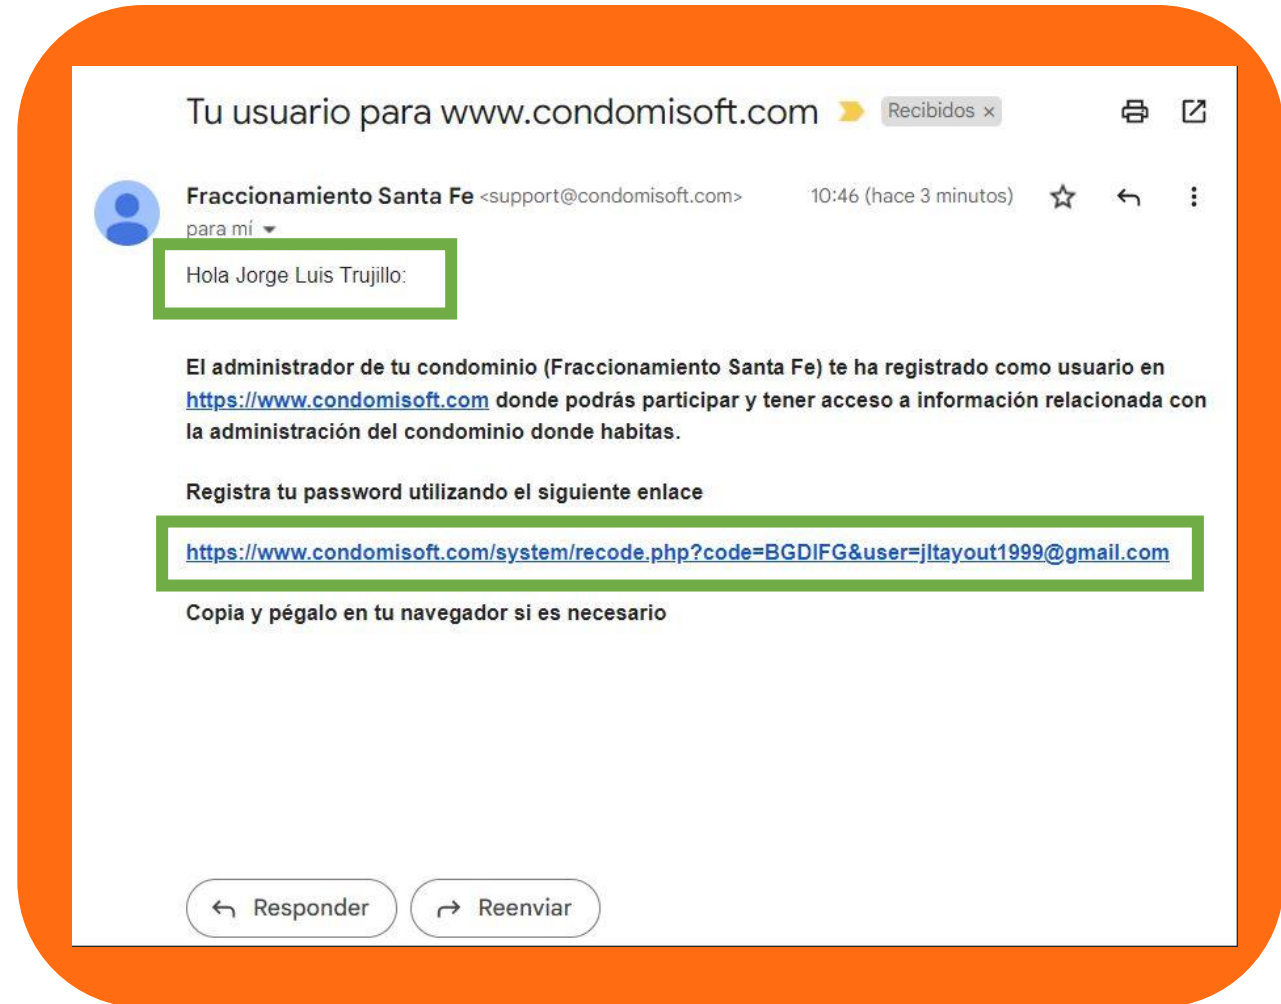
Tu usuario para www.condomisoft.com Recibidos ×

Fraccionamiento Santa Fe <support@condomisoft.com> 10:46 (hace 3 minutos)
para mí

Hola Jorge Luis Trujillo:

El administrador de tu condominio (Fraccionamiento Santa Fe) te ha registrado como usuario en https://www.condomisoft.com donde podrás participar y tener acceso a información relacionada con la administración del condominio donde habitas.

Registra tu password utilizando el siguiente enlace

https://www.condomisoft.com/system/recode.php?code=BGDIFG&user=jltayout1999@gmail.com

Copia y pégalo en tu navegador si es necesario

Responder Reenviar